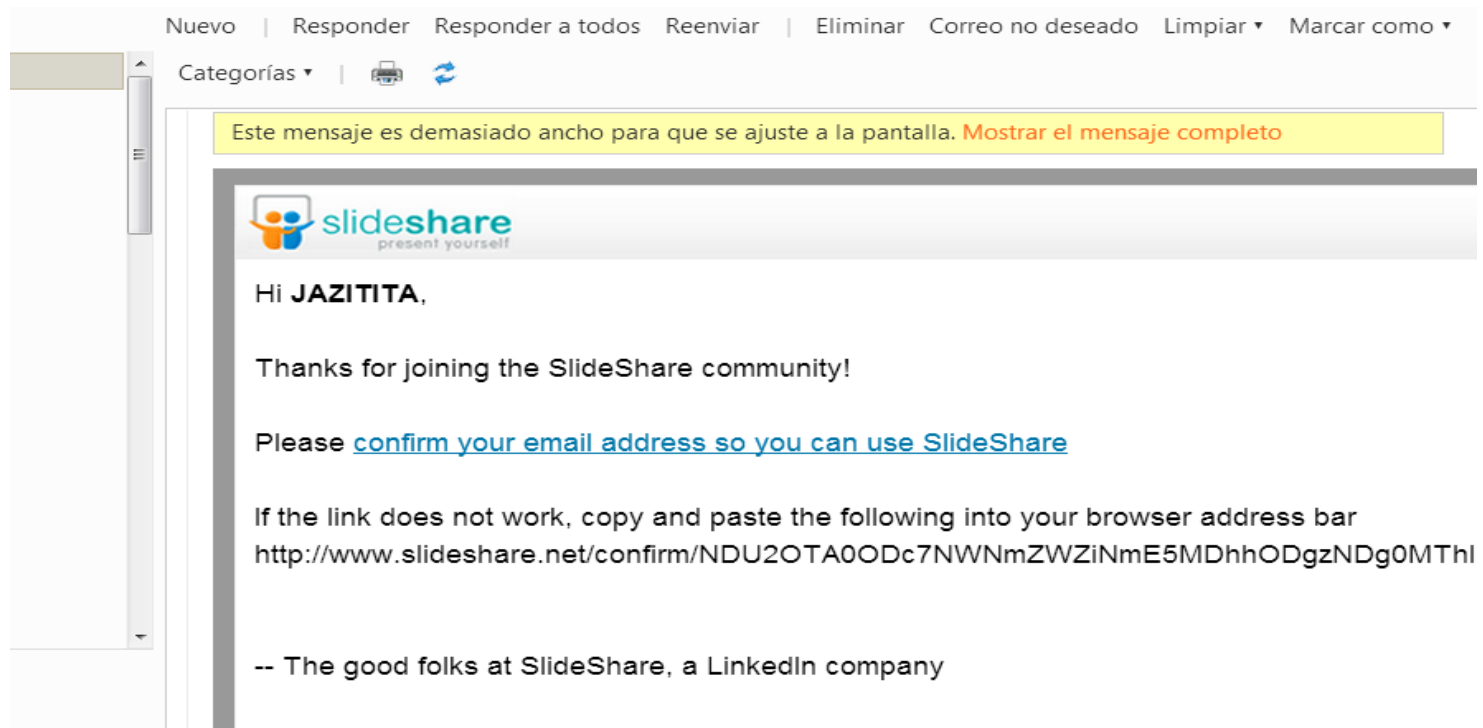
Nuevo | Responder Responder a todos Reenviar | Eliminar Correo no deseado Limpiar ▾ Marcar como ▾

Categorías ▾ |

Este mensaje es demasiado ancho para que se ajuste a la pantalla. Mostrar el mensaje completo

slideshare
present yourself

Hi JAZITITA,

Thanks for joining the SlideShare community!

Please confirm your email address so you can use SlideShare

If the link does not work, copy and paste the following into your browser address bar
http://www.slideshare.net/confirm/NDU2OTA0ODc7NWNmZWZiNmE5MDhhODgzNDg0MThl

-- The good folks at SlideShare, a LinkedIn company